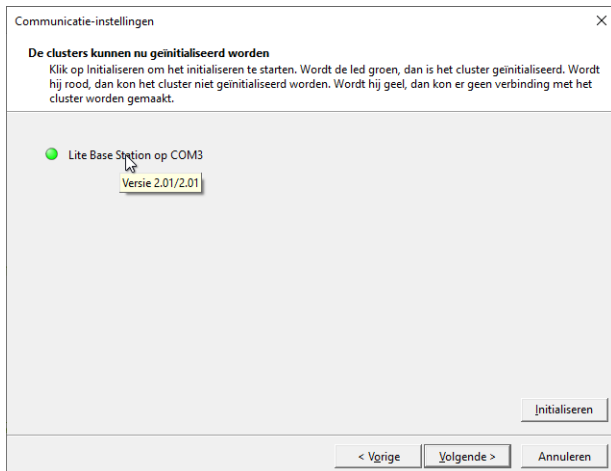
Communicatie-instellingen

×

De clusters kunnen nu geïnitialiseerd worden

Klik op Initialiseren om het initialiseren te starten. Wordt de led groen, dan is het cluster geïnitialiseerd. Wordt hij rood, dan kon het cluster niet geïnitialiseerd worden. Wordt hij geel, dan kon er geen verbinding met het cluster worden gemaakt.

Lite Base Station op COM3

Versie 2.01/2.01

Initialiseren

< Vorige

Volgende >

Annuleren